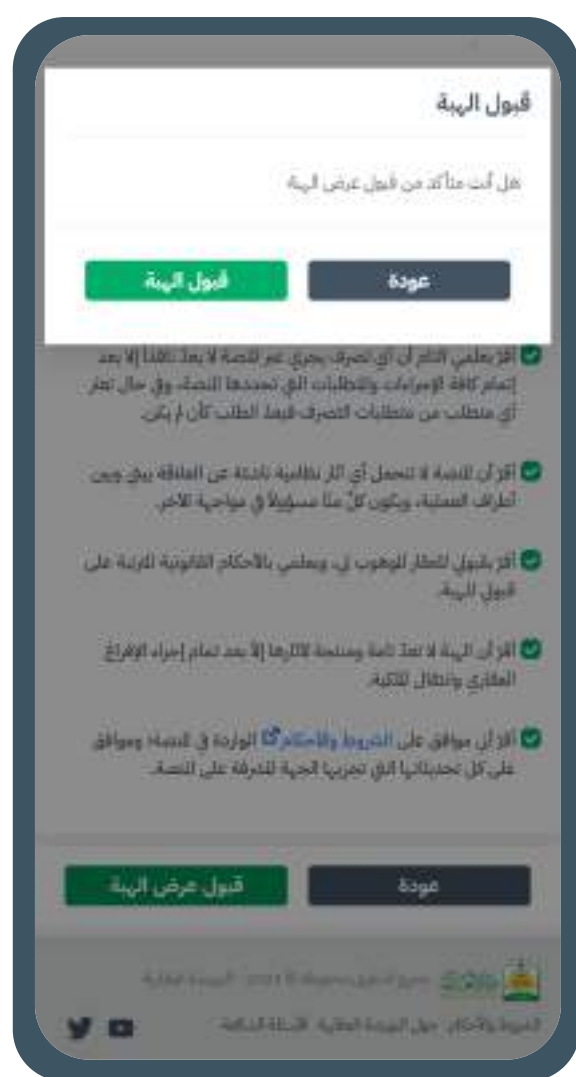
قبول الهبة

هل أنت متأكد من قبول عرض الهبة

عودة

قبول الهبة

أقر بعلمي التام أن أي تصرف يجري عبر المنصة لا يعد نافذاً إلا بعد إتمام كافة الإجراءات والمتطلبات التي تحددها المنصة، وفي حال تعثر أي متطلب من متطلبات التصرف فيعد الطلب كأن لم يكن.

أقر أن المنصة لا تتحمل أي آثار نظامية ناشئة عن العلاقة بيني وبين أطراف العملية، ويكون كلٌ منا مسؤولاً في مواجهة الآخر.

أقر بقبول العقار الموهوب لي، وبعلمي بالأحكام القانونية المترتبة على قبول الهبة.

أقر أن الهبة لا تعد تامة ومنتجة لآثارها إلا بعد تمام إجراء الإفراغ العقاري وانتقال الملكية.

أقر أني موافق على الشروط والأحكام الواردة في المنصة وموافق على كل تحديثاتها التي تجريها الجهة المشرفة على المنصة.

عودة

قبول عرض الهبة

جميع الحقوق محفوظة © 2024 - البورصة العقارية

الشروط والأحكام حول البورصة العقارية الأسئلة الشائعة